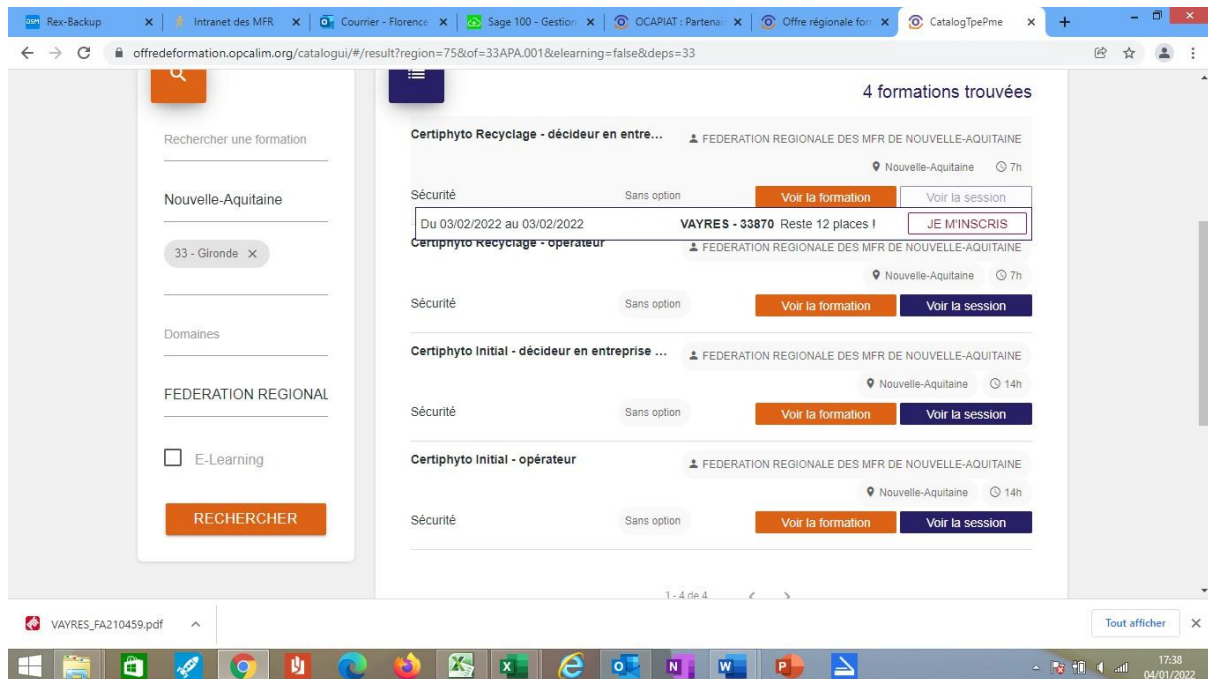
Rex-Backup | Intranet des MFR | Courrier - Florence | Sage 100 - Gestion | OCAPIAT : Partena | Offre régionale for | CatalogTpePme

offredeformation.opcalim.org/catalogui/#/result?region=75&of=33APA.001&elearning=false&deps=33

4 formations trouvées

Rechercher une formation

Nouvelle-Aquitaine

33 - Gironde ×

Domaines

FEDERATION REGIONAL

E-Learning

RECHERCHER

Certiphyto Recyclage - décideur en entre...
FEDERATION REGIONALE DES MFR DE NOUVELLE-AQUITAINE
Nouvelle-Aquitaine 7h
Sécurité Sans option Voir la formation Voir la session

Du 03/02/2022 au 03/02/2022 VAYRES - 33870 Reste 12 places ! JE M'INSCRIS

Certiphyto Recyclage - opérateur
FEDERATION REGIONALE DES MFR DE NOUVELLE-AQUITAINE
Nouvelle-Aquitaine 7h
Sécurité Sans option Voir la formation Voir la session

Certiphyto Initial - décideur en entreprise ...
FEDERATION REGIONALE DES MFR DE NOUVELLE-AQUITAINE
Nouvelle-Aquitaine 14h
Sécurité Sans option Voir la formation Voir la session

Certiphyto Initial - opérateur
FEDERATION REGIONALE DES MFR DE NOUVELLE-AQUITAINE
Nouvelle-Aquitaine 14h
Sécurité Sans option Voir la formation Voir la session

1 - 4 de 4

VAYRES_FA210459.pdf

Tout afficher

17:38
04/01/2022